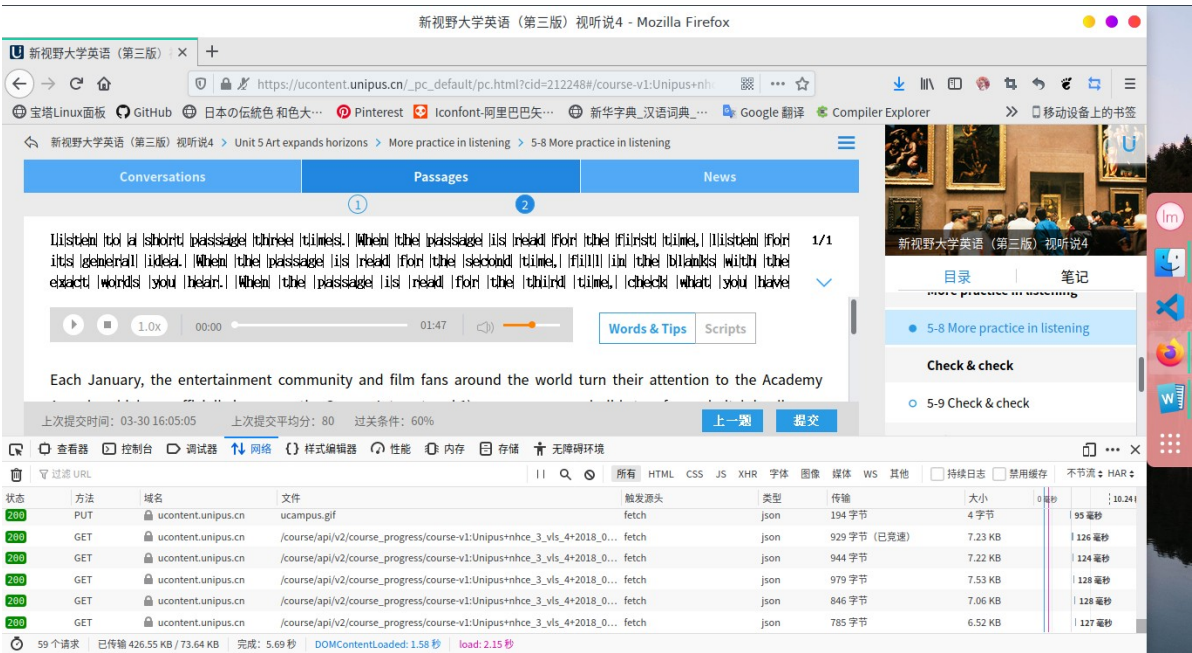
新视野大学英语（第三版）视听说4 - Mozilla Firefox

新视野大学英语（第三版） ×

https://ucontent.unipus.cn/_pc_default/pc.html?cid=212248#/course-v1:Unipus+nh

宝塔Linux面板 GitHub 日本の伝統色 和色大… Pinterest Iconfont-阿里巴巴矢… 新华字典_汉语词典_… Google 翻译 Compiler Explorer 移动设备上的书签

新视野大学英语（第三版）视听说4 > Unit 5 Art expands horizons > More practice in listening > 5-8 More practice in listening

Conversations | Passages | News

1 2

Listen to a short passage three times. When the passage is read for the first time, listen for its general idea. When the passage is read for the second time, fill in the blanks with the exact words you hear. When the passage is read for the third time, check what you have

1/1

1.0x 00:00 01:47

Words & Tips | Scripts

Each January, the entertainment community and film fans around the world turn their attention to the Academy

上次提交时间：03-30 16:05:05 上次提交平均分：80 过关条件：60%

上一题 提交

新视野大学英语（第三版）视听说4

目录 笔记

More practice in listening

5-8 More practice in listening

Check & check

5-9 Check & check

查看器 控制台 调试器 网络 样式编辑器 性能 内存 存储 无障碍环境

过滤 URL

所有 HTML CSS JS XHR 字体 图像 媒体 WS 其他 持续日志 禁用缓存 不节流 HAR

| 状态 | 方法 | 域名 | 文件 | 触发源头 | 类型 | 传输 | 大小 | |
|---|---|---|---|---|---|---|---|---|
| 200 | PUT | ucontent.unipus.cn | ucampus.gif | fetch | json | 194 字节 | 4 字节 | 95 毫秒 |
| 200 | GET | ucontent.unipus.cn | /course/api/v2/course_progress/course-v1:Unipus+nhce_3_vls_4+2018_0... | fetch | json | 929 字节（已竞速） | 7.23 KB | 126 毫秒 |
| 200 | GET | ucontent.unipus.cn | /course/api/v2/course_progress/course-v1:Unipus+nhce_3_vls_4+2018_0... | fetch | json | 944 字节 | 7.22 KB | 124 毫秒 |
| 200 | GET | ucontent.unipus.cn | /course/api/v2/course_progress/course-v1:Unipus+nhce_3_vls_4+2018_0... | fetch | json | 979 字节 | 7.53 KB | 128 毫秒 |
| 200 | GET | ucontent.unipus.cn | /course/api/v2/course_progress/course-v1:Unipus+nhce_3_vls_4+2018_0... | fetch | json | 846 字节 | 7.06 KB | 128 毫秒 |
| 200 | GET | ucontent.unipus.cn | /course/api/v2/course_progress/course-v1:Unipus+nhce_3_vls_4+2018_0... | fetch | json | 785 字节 | 6.52 KB | 127 毫秒 |

59 个请求 已传输 426.55 KB / 73.64 KB 完成：5.69 秒 DOMContentLoaded: 1.58 秒 load: 2.15 秒